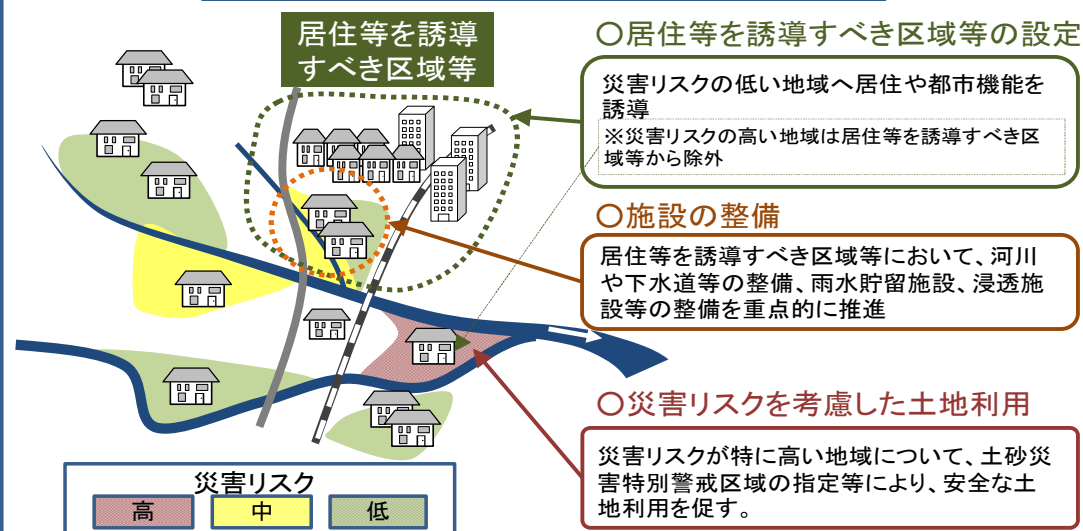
居住等を誘導すべき区域等

○居住等を誘導すべき区域等の設定

災害リスクの低い地域へ居住や都市機能を誘導

※災害リスクの高い地域は居住等を誘導すべき区域等から除外

○施設の整備

居住等を誘導すべき区域等において、河川や下水道等の整備、雨水貯留施設、浸透施設等の整備を重点的に推進

○災害リスクを考慮した土地利用

災害リスクが特に高い地域について、土砂災害特別警戒区域の指定等により、安全な土地利用を促す。

災害リスク

| 高 | 中 | 低 |
|---|---|---|